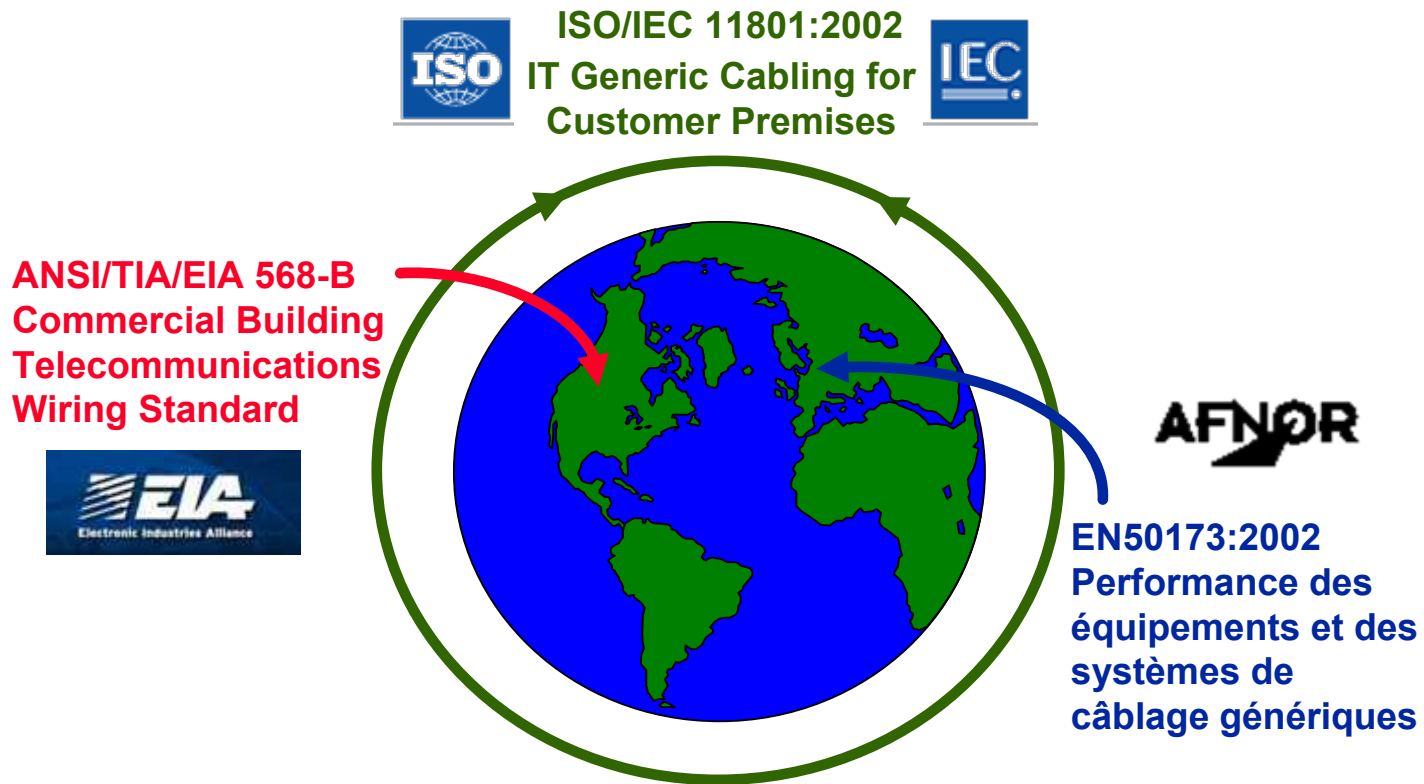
ISO

ISO/IEC 11801:2002
IT Generic Cabling for Customer Premises

IEC

ANSI/TIA/EIA 568-B
Commercial Building Telecommunications Wiring Standard

EIA
Electronic Industries Alliance

AFNOR

EN50173:2002
Performance des équipements et des systèmes de câblage génériques